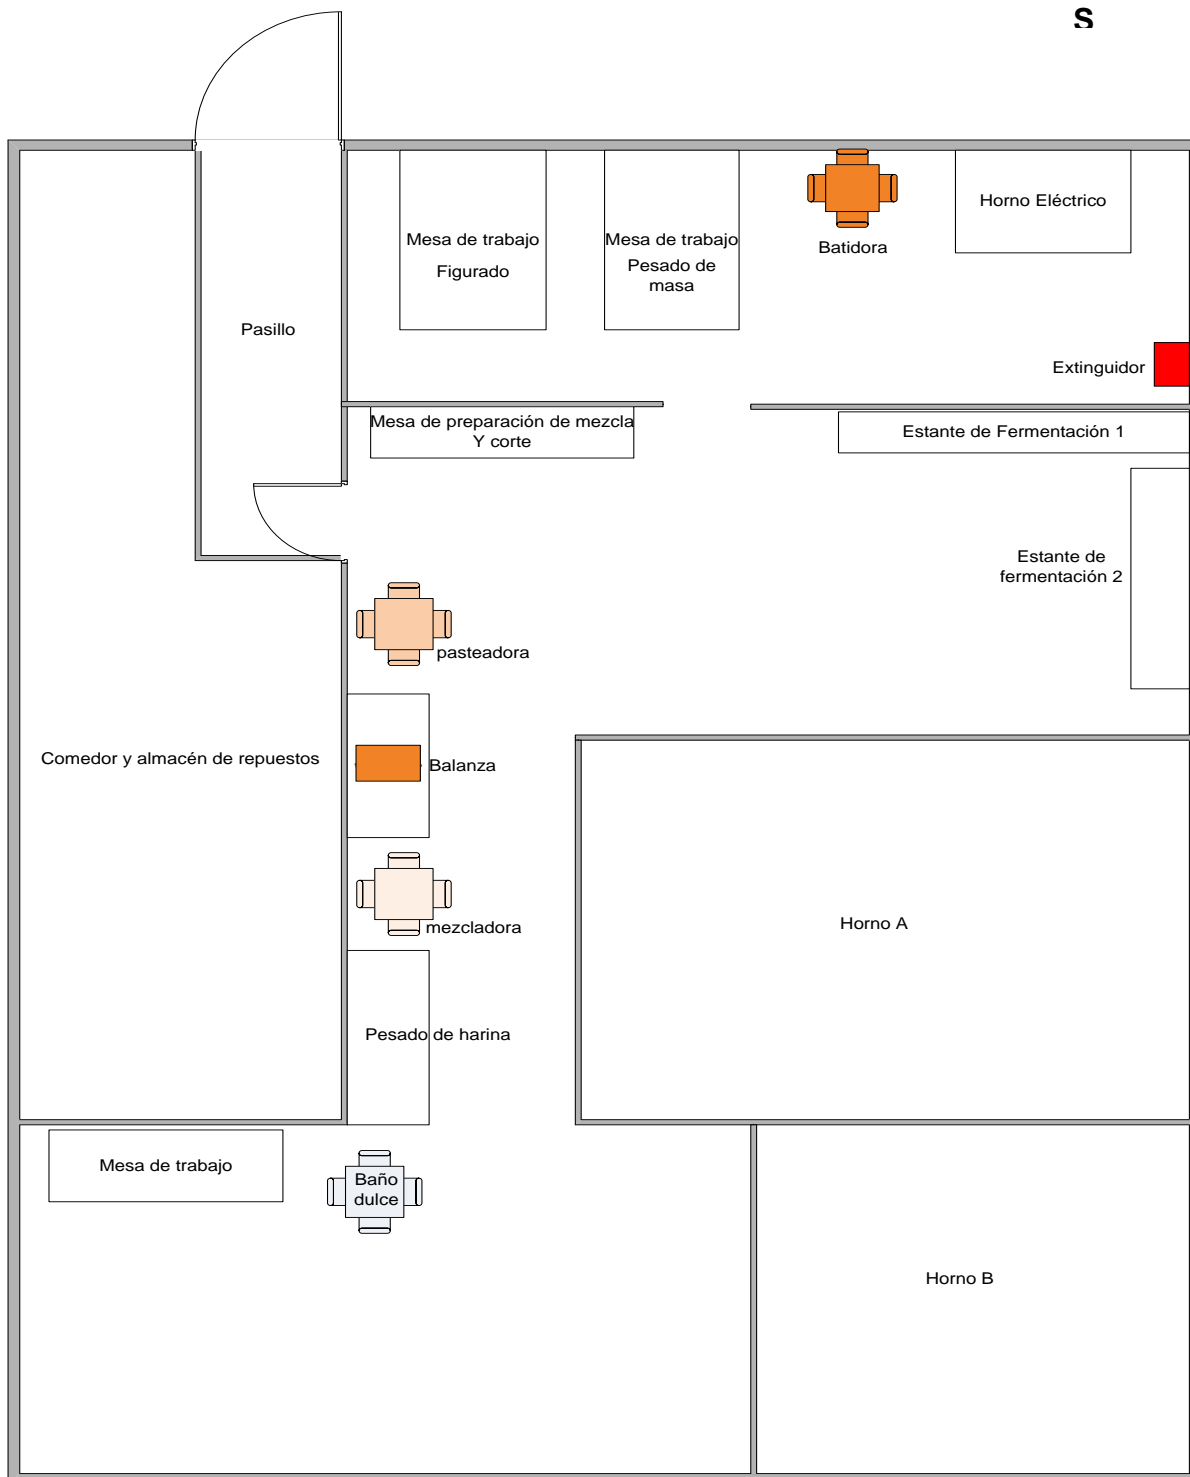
S

Mesa de trabajo
Figurado

Mesa de trabajo
Pesado de masa

Batidora

Horno Eléctrico

Pasillo

Extinguidor

Mesa de preparación de mezcla
Y corte

Estante de Fermentación 1

Estante de fermentación 2

pasteadora

Comedor y almacén de repuestos

Balanza

mezcladora

Horno A

Pesado de harina

Mesa de trabajo

Baño dulce

Horno B